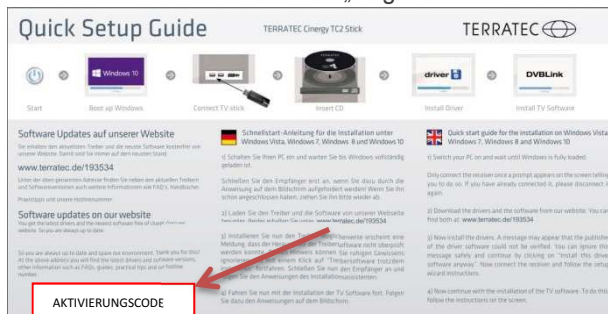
", 
Quick Setup Guide TERRATEC Cinergy TC2 Stick TERRATEC

Windows 10 driver DVBLink

Start Boot up Windows Connect TV stick Insert CD Install Driver Install TV Software

Software Updates auf unserer Website

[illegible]

www.terratec.de/193534

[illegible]

Software updates on our website

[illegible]

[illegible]

AKTIVIERUNGSCODE

Schnellstart-Anleitung für die Installation unter Windows Vista, Windows 7, Windows 8 and Windows 10

1) Schalten Sie Ihren PC ein und warten Sie bis Windows vollständig geladen ist.

Schließen Sie den Empfänger erst an, wenn Sie dazu durch die Anweisung auf dem Bildschirm aufgefordert werden! Wenn Sie ihn schon angeschlossen haben, ziehen Sie ihn bitte wieder ab.

2) Laden Sie den Treiber und die Software von unserer Website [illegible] www.terratec.de/193534

3) Installieren Sie nun den Treiber. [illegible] Meldung, dass der Herausgeber der Treibersoftware nicht überprüft werden konnte. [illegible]

4) Fahren Sie nun mit der Installation der TV Software fort. Folgen Sie dazu den Anweisungen auf dem Bildschirm.

Quick start guide for the installation on Windows Vista, Windows 7, Windows 8 and Windows 10

1) Switch your PC on and wait until Windows is fully loaded.

Only connect the receiver once a prompt appears on the screen telling you to do so. If you have already connected it, please disconnect it again.

2) Download the drivers and the software from our website. You can find both at: www.terratec.de/193534

3) Now install the drivers. A message may appear that the publisher of the driver software could not be verified. You can ignore this message safely and continue by clicking on "Install this driver software anyway". Now connect the receiver and follow the setup wizard instructions.

4) Now continue with the installation of the TV software. To do this follow the instructions on the screen.